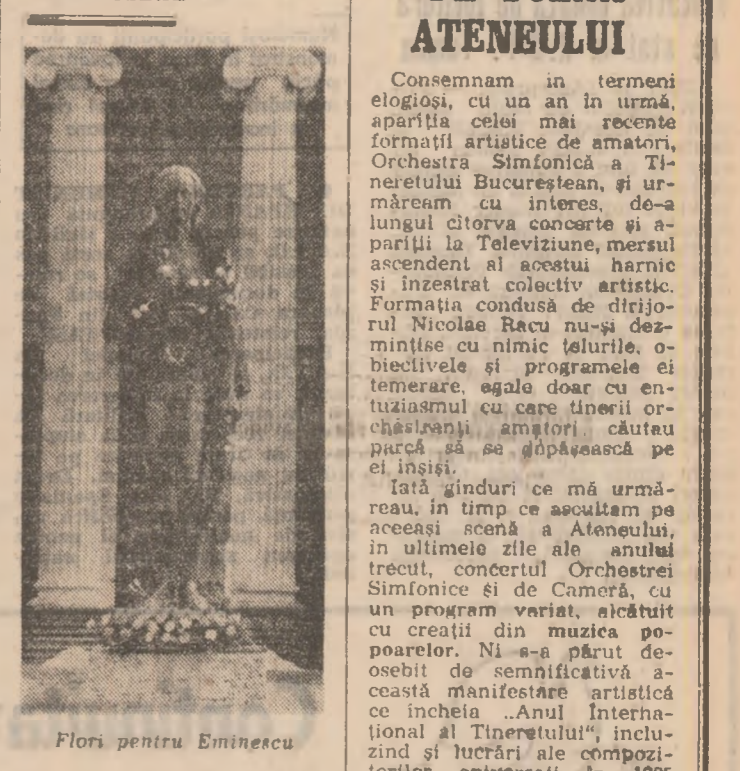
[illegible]

ATENEULUI

Consemnam in termeni elogioşi, cu un an în urmă, apariţia celei mai recente formaţii artistice de amatori, Orchestra Simfonică a Tineretului Bucureştean, şi urmăream cu interes, de-a lungul cîtorva concerte şi apariţii la Televiziune, mersul ascendent al acestui harnic şi înzestrat colectiv artistic. Formaţia condusă de dirijorul Nicolae Racu nu-şi dezminţise cu nimic ţelurile, obiectivele şi programele ei temerare, egale doar cu entuziasmul cu care tinerii orchestranţi amatori căutau parcă să se depăşească pe ei înşişi.

Iată gînduri ce mă urmăreau, în timp ce ascultam pe aceeaşi scenă a Ateneului, în ultimele zile ale anului trecut, concertul Orchestrei Simfonice şi de Cameră, cu un program variat, alcătuit cu creaţii din muzica populară. Ni s-a părut deosebit de semnificativă această manifestare artistică ce încheia „Anul Internaţional al Tineretului", incluzind şi lucrări ale compozi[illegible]

Flori pentru Eminescu